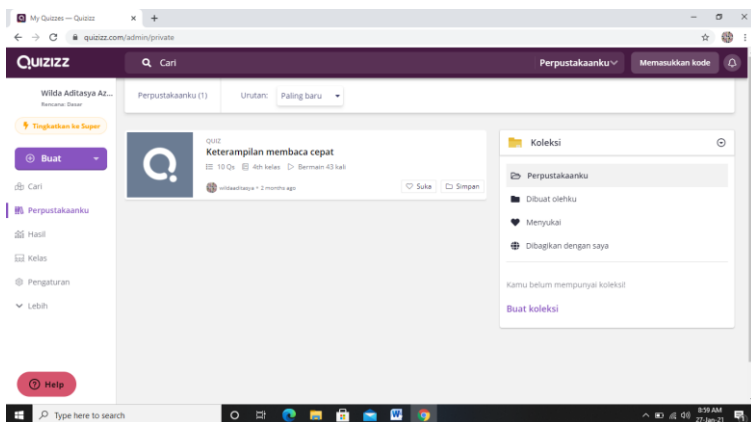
My Quizzes — Quizizz
quizizz.com/admin/private

QUIZIZZ
Cari
Perpustakaanku
Memasukkan kode

Wilda Aditasya Az...
Rencana: Dasar
Tingkatkan ke Super
Buat
Cari
Perpustakaanku
Hasil
Kelas
Pengaturan
Lebih

Perpustakaanku (1)
Urutan: Paling baru

QUIZ
Keterampilan membaca cepat
10 Qs 4th kelas Bermain 43 kali
wildaaditasya • 2 months ago
Suka
Simpan

Koleksi
Perpustakaanku
Dibuat olehku
Menyukai
Dibagikan dengan saya
Kamu belum mempunyai koleksi!
Buat koleksi

Help

Type here to search
8:59 AM
27-Jan-21